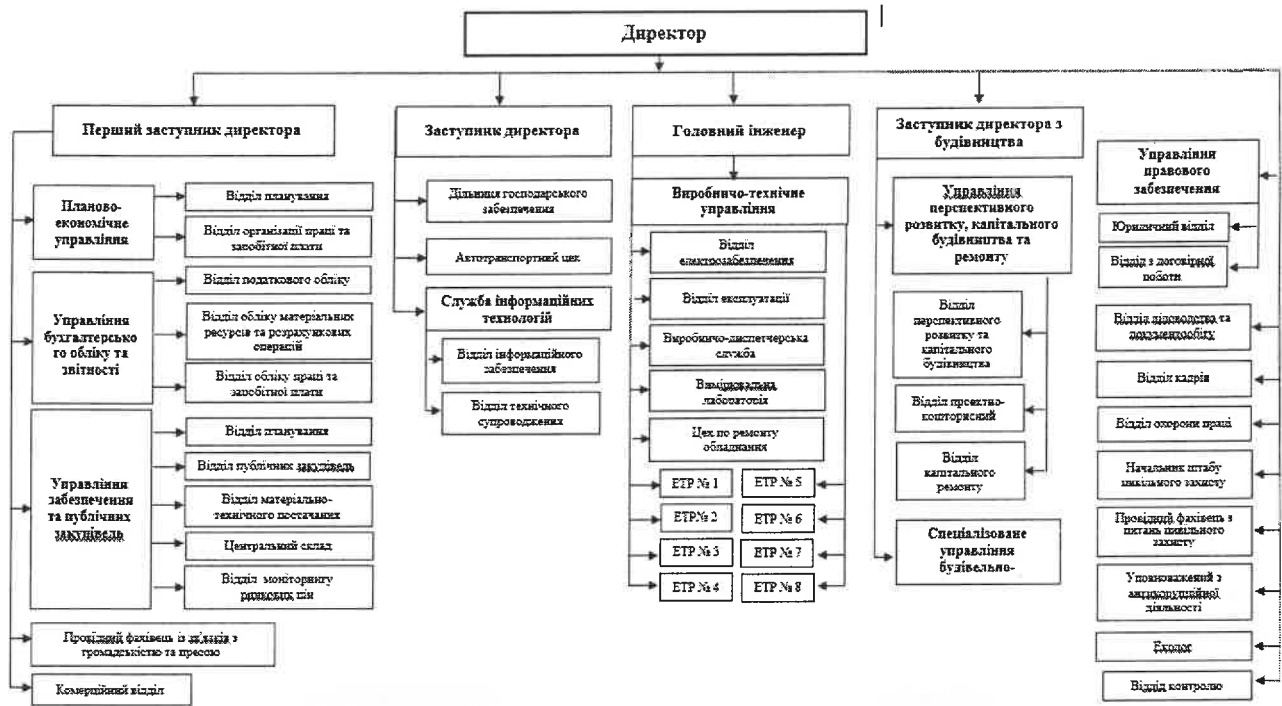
Директор

Перший заступник директора

Планово-економічне управління

Відділ планування

Відділ організації праці та заробітної плати

Управління бухгалтерського обліку та звітності

Відділ податкового обліку

Відділ обліку матеріальних ресурсів та розрахункових операцій

Відділ обліку праці та заробітної плати

Управління забезпечення та публічних закупівель

Відділ планування

Відділ публічних закупівель

Відділ матеріально-технічного постачання

Центральний склад

Відділ моніторингу ринкових цін

Провідний фахівець із зв'язків з громадськістю та пресою

Комерційний відділ

Заступник директора

Дільниця господарського забезпечення

Автотранспортний цех

Служба інформаційних технологій

Відділ інформаційного забезпечення

Відділ технічного супроводження

Головний інженер

Виробничо-технічне управління

Відділ електрозабезпечення

Відділ експлуатації

Виробничо-диспетчерська служба

Вимірювальна лабораторія

Цех по ремонту обладнання

ЕТР № 1

ЕТР № 5

ЕТР № 2

ЕТР № 6

ЕТР № 3

ЕТР № 7

ЕТР № 4

ЕТР № 8

Заступник директора з будівництва

Управління перспективного розвитку, капітального будівництва та ремонту

Відділ перспективного розвитку та капітального будівництва

Відділ проектно-кошторисний

Відділ капітального ремонту

Спеціалізоване управління будівельно-

Управління правового забезпечення

Юридичний відділ

Відділ з договірної роботи

Відділ діловодства та документообігу

Відділ кадрів

Відділ охорони праці

Начальник штабу цивільного захисту

Провідний фахівець з питань цивільного захисту

Уповноважений з антикорупційної діяльності

Еколог

Відділ контролю